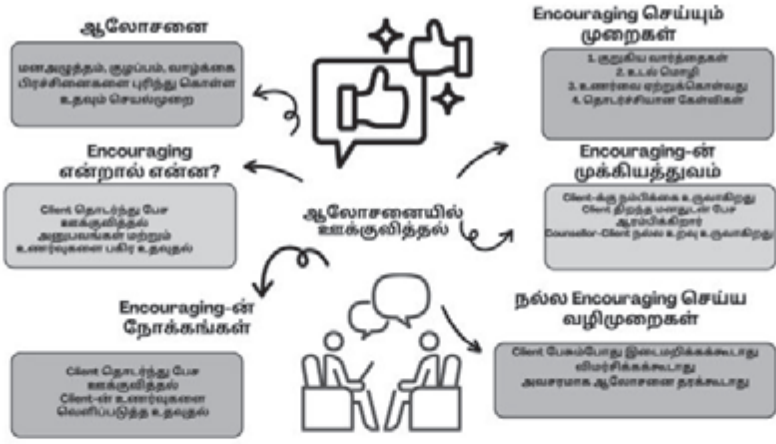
ஆலோசனை

மனஅழுத்தம், குடும்பம், வாழ்க்கை பிரச்சினைகளை புரிந்து கொள்ள உதவும் செயல்முறை

Encouraging என்றால் என்ன?

Client தொடர்ந்து பேச ஊக்குவித்தல் அனுபவங்கள் மற்றும் உணர்வுகளை பகிர உதவுதல்

ஆலோசனையில் ஊக்குவித்தல்

Encouraging-ன் நோக்கங்கள்

Client தொடர்ந்து பேச ஊக்குவித்தல் Client-ன் உணர்வுகளை வெளிப்படுத்த உதவுதல்

Encouraging செய்யும் முறைகள்

1. குறுகிய வார்த்தைகள்
2. உடல் மொழி
3. உணர்வை ஏற்றுக்கொள்வது
4. தொடர்ச்சியான கேள்விகள்

Encouraging-ன் முக்கியத்துவம்

Client-க்கு நம்பிக்கை உருவாகிறது
Client திறந்த மனதுடன் பேச ஆரம்பிக்கிறார்
Counsellor-Client நல்ல உறவு உருவாகிறது

நல்ல Encouraging செய்ய வழிமுறைகள்

Client பேசும்போது இடைமறிக்கக்கூடாது
விமர்சிக்கக்கூடாது
அவசரமாக ஆலோசனை தரக்கூடாது